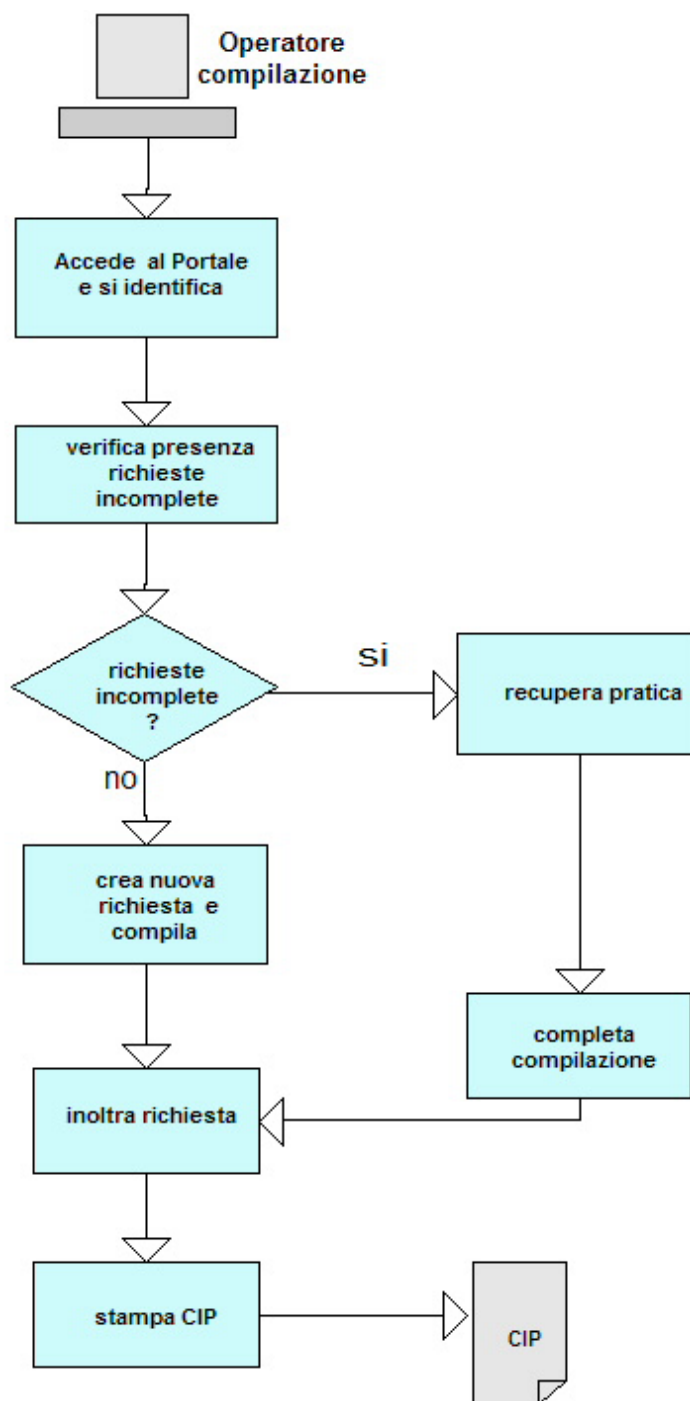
Operatore compilazione

Accede al Portale e si identifica

verifica presenza richieste incomplete

richieste incomplete ?

si

recupera pratica

no

crea nuova richiesta e compila

completa compilazione

inoltra richiesta

stampa CIP

CIP